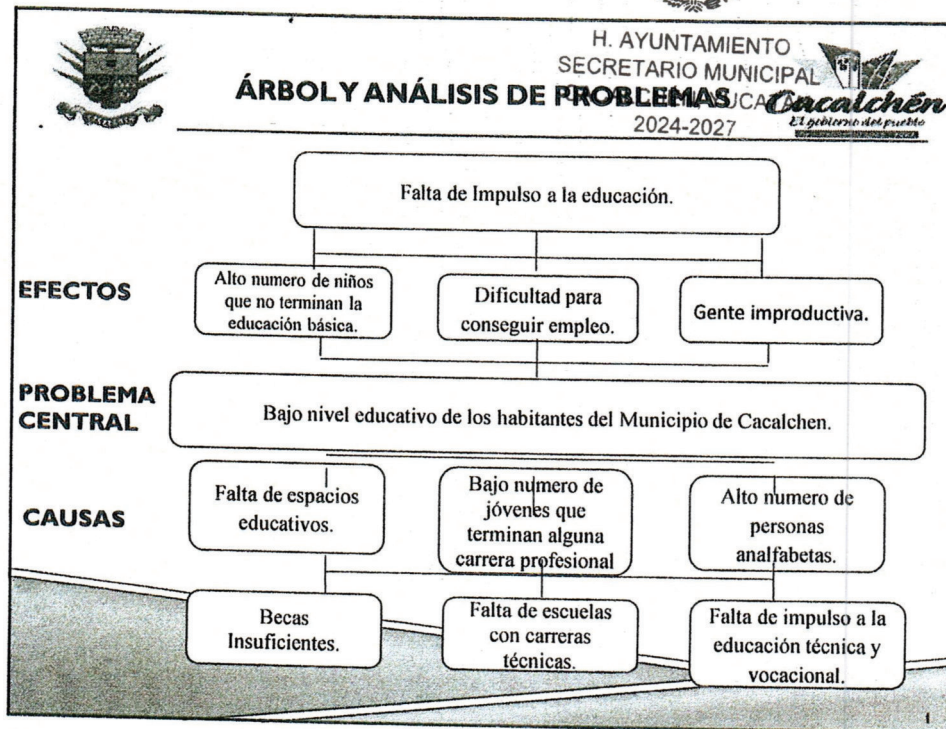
H. AYUNTAMIENTO
SECRETARIO MUNICIPAL
ÁRBOL Y ANÁLISIS DE PROBLEMAS
Cacalchén
El gobierno del pueblo
2024-2027

Falta de Impulso a la educación.

EFECTOS

Alto numero de niños que no terminan la educación básica.

Dificultad para conseguir empleo.

Gente improductiva.

PROBLEMA CENTRAL

Bajo nivel educativo de los habitantes del Municipio de Cacalchen.

CAUSAS

Falta de espacios educativos.

Bajo numero de jóvenes que terminan alguna carrera profesional

Alto numero de personas analfabetas.

Becas Insuficientes.

Falta de escuelas con carreras técnicas.

Falta de impulso a la educación técnica y vocacional.

1